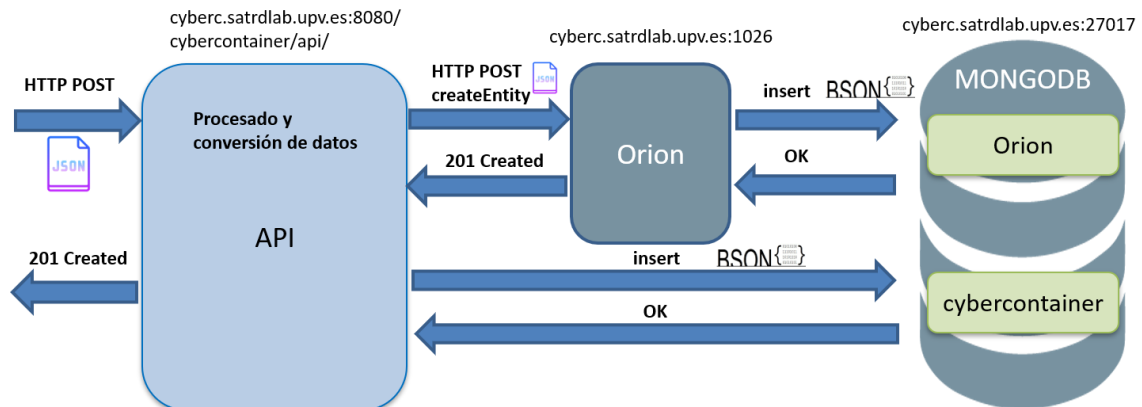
cyberc.satrdlab.upv.es:8080/
cybercontainer/api/

cyberc.satrdlab.upv.es:1026

cyberc.satrdlab.upv.es:27017

HTTP POST

JSON

Procesado y conversión de datos

API

HTTP POST createEntity

JSON

201 Created

Orion

insert

BSON{}

OK

MONGODB

Orion

201 Created

insert

BSON{}

OK

cybercontainer